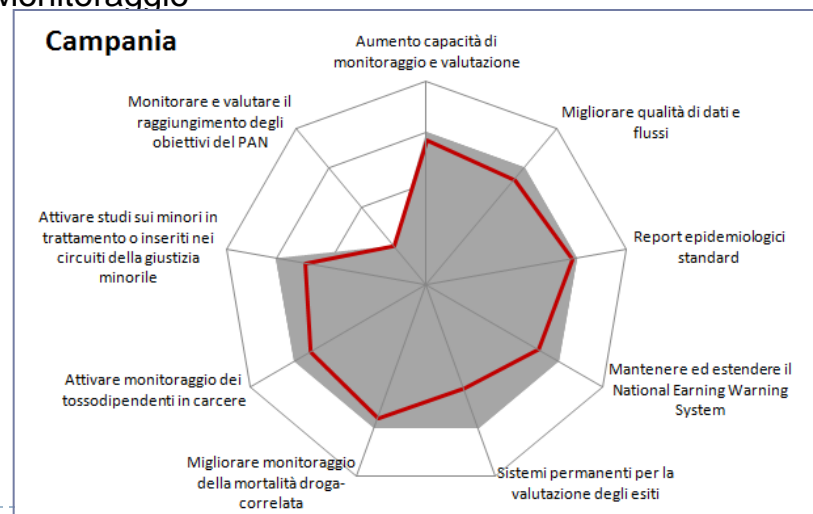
Monitoraggio

Campania

Aumento capacità di monitoraggio e valutazione

Migliorare qualità di dati e flussi

Report epidemiologici standard

Mantenere ed estendere il National Earning Warning System

Sistemi permanenti per la valutazione degli esiti

Migliorare monitoraggio della mortalità droga-correlata

Attivare monitoraggio dei tossodipendenti in carcere

Attivare studi sui minori in trattamento o inseriti nei circuiti della giustizia minorile

Monitorare e valutare il raggiungimento degli obiettivi del PAN